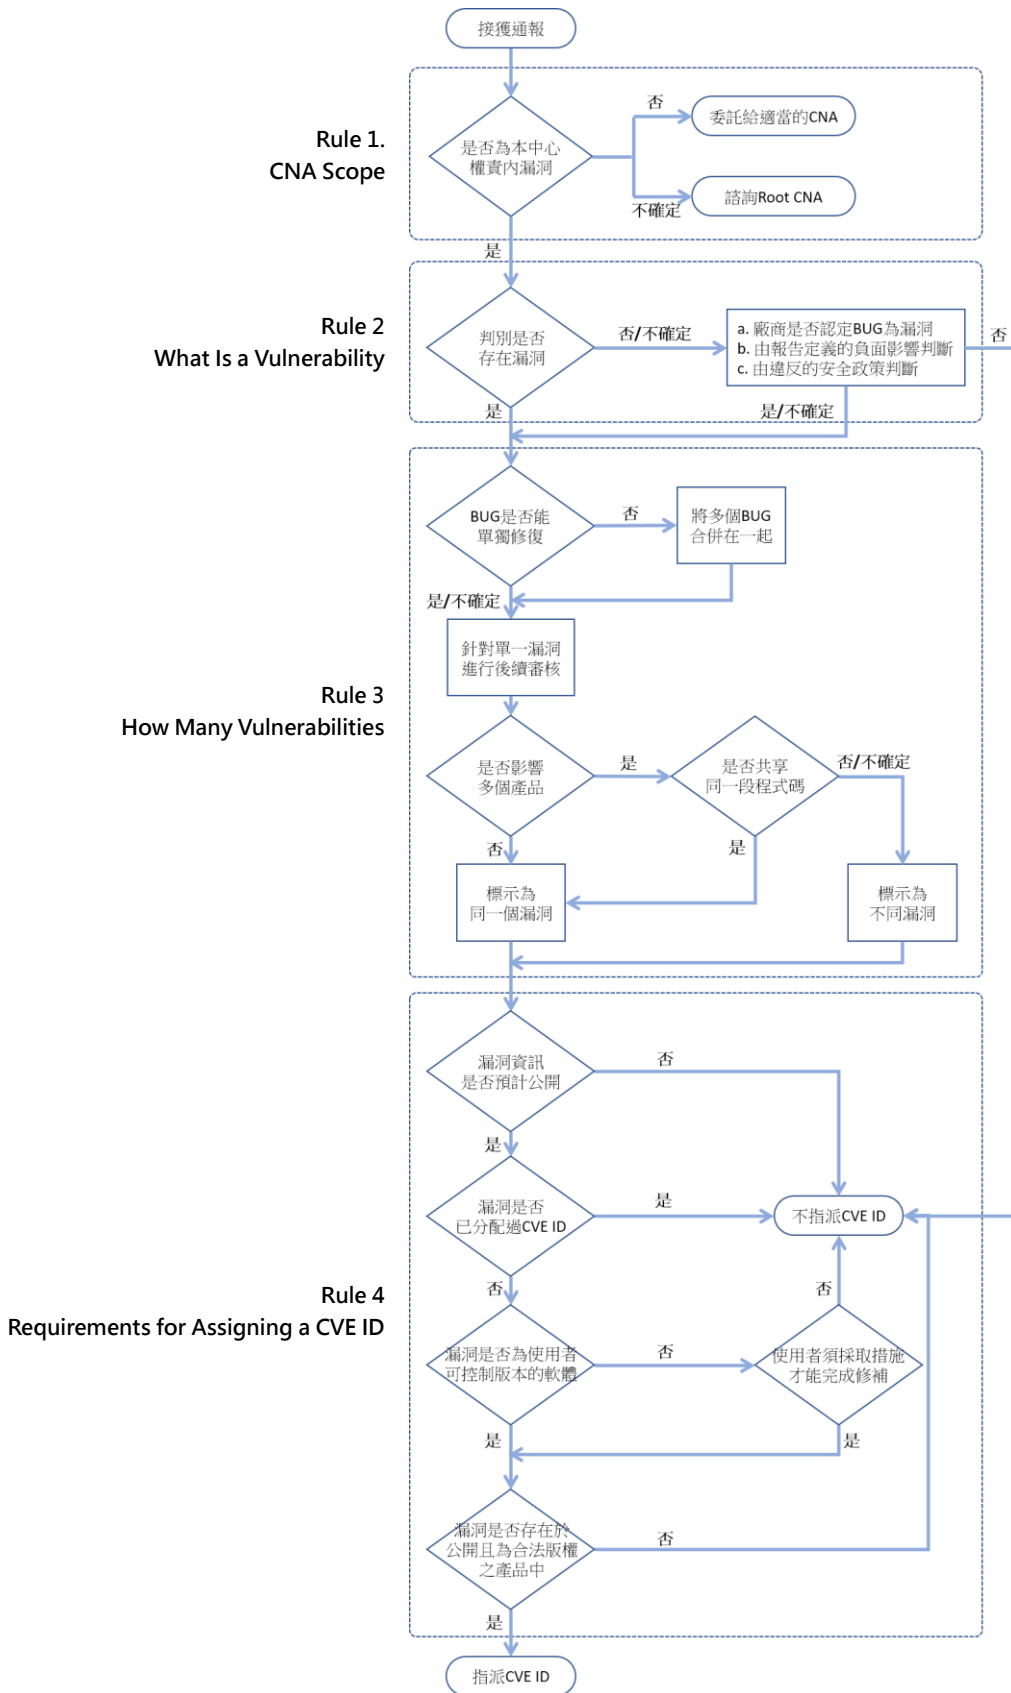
接獲通報

Rule 1.
CNA Scope

是否為本中心權責內漏洞
否
委託給適當的CNA
不確定
諮詢Root CNA
是

Rule 2
What Is a Vulnerability

判別是否存在漏洞
否/不確定
a. 廠商是否認定BUG為漏洞
b. 由報告定義的負面影響判斷
c. 由違反的安全政策判斷
否
是
是/不確定

Rule 3
How Many Vulnerabilities

BUG是否能單獨修復
否
將多個BUG合併在一起
是/不確定
針對單一漏洞進行後續審核
是否影響多個產品
是
是否共享同一段程式碼
否/不確定
否
是
標示為同一個漏洞
標示為不同漏洞

Rule 4
Requirements for Assigning a CVE ID

漏洞資訊是否預計公開
否
是
漏洞是否已分配過CVE ID
是
不指派CVE ID
否
否
漏洞是否為使用者可控制版本的軟體
否
使用者須採取措施才能完成修補
是
是
漏洞是否存在於公開且為合法版權之產品中
否
是
指派CVE ID